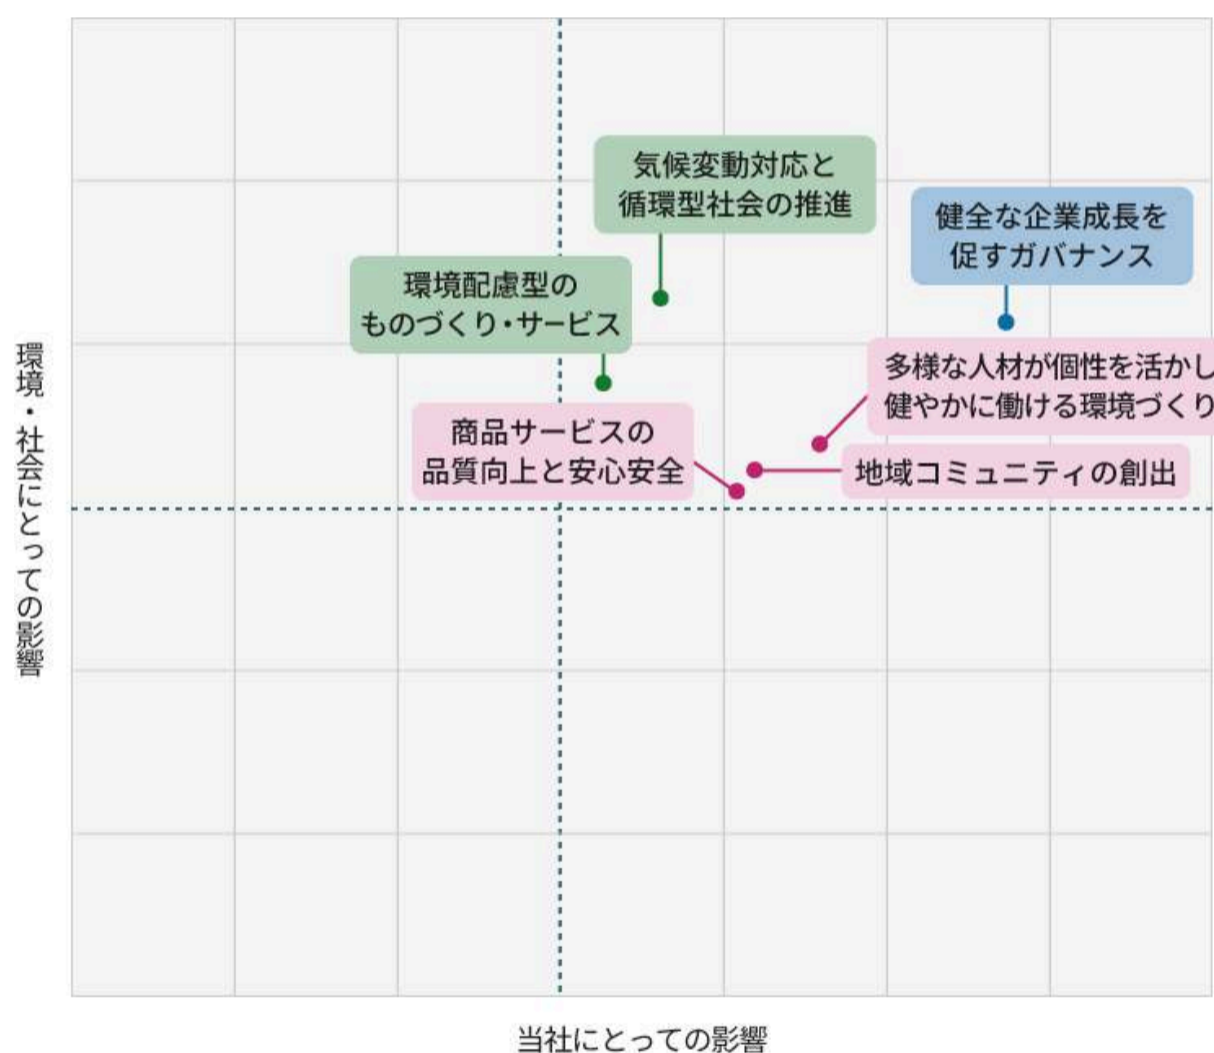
気候変動対応と循環型社会の推進

健全な企業成長を促すガバナンス

環境配慮型のものづくり・サービス

多様な人材が個性を活かし健やかに働ける環境づくり

商品サービスの品質向上と安心安全

地域コミュニティの創出

環境・社会にとっての影響

当社にとっての影響